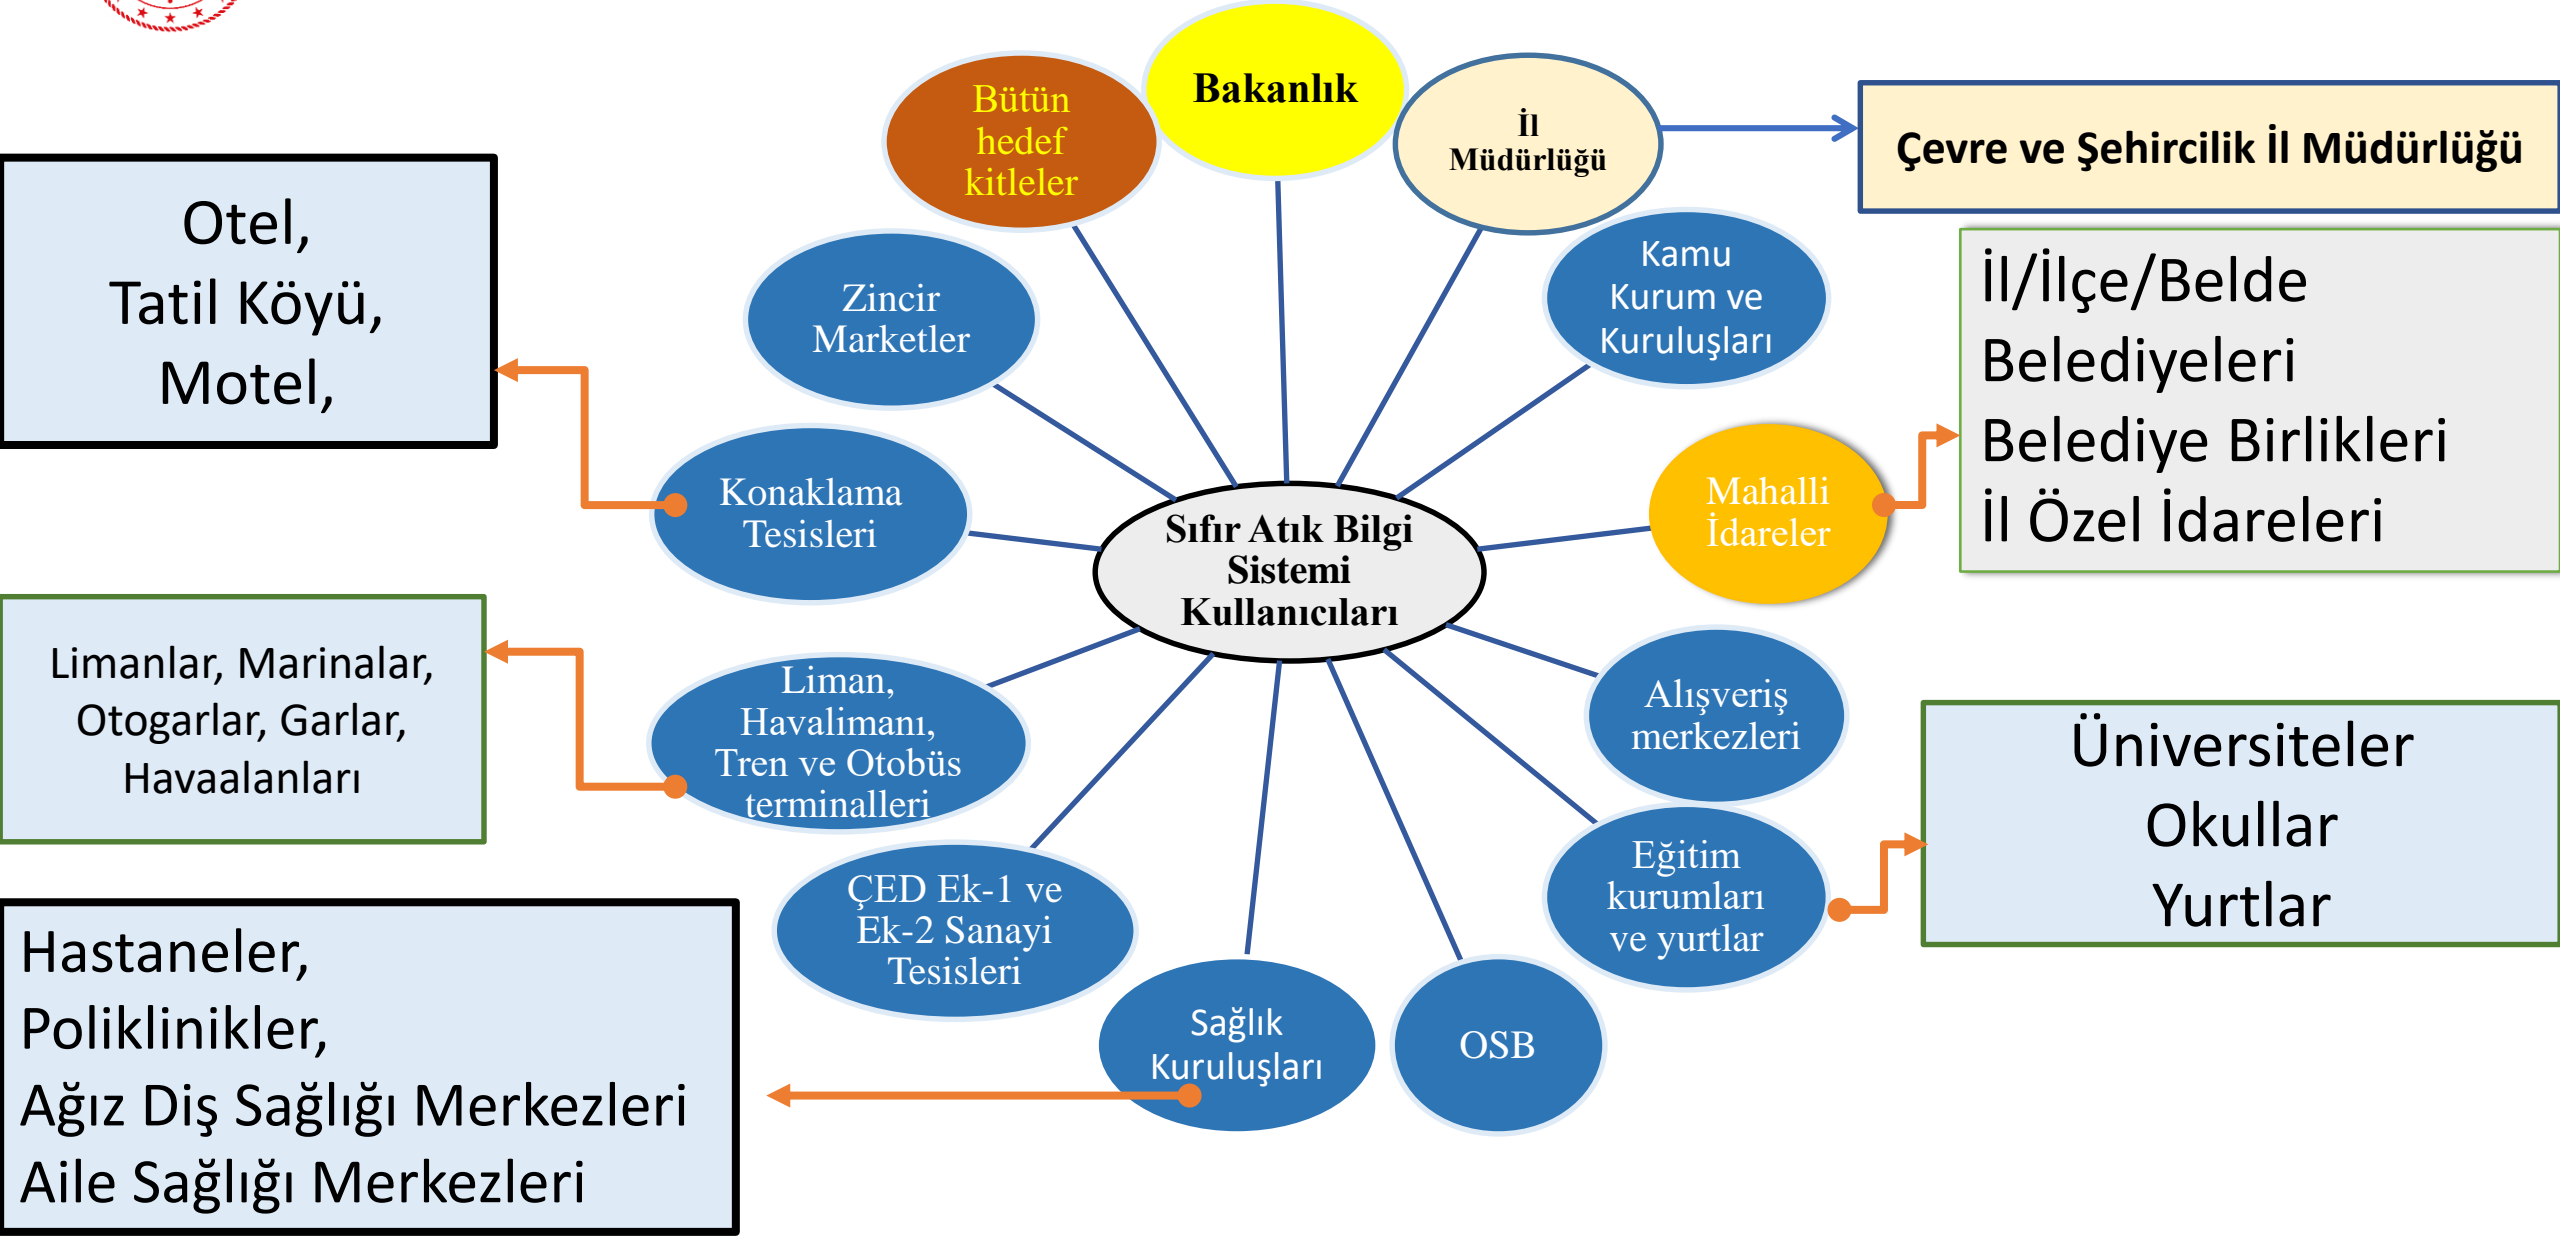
Bütün hedef kitleler

Bakanlık

İl Müdürlüğü

Çevre ve Şehircilik İl Müdürlüğü

Otel, Tatil Köyü, Motel,

Zincir Marketler

Kamu Kurum ve Kuruluşları

İl/İlçe/Belde Belediyeleri
Belediye Birlikleri
İl Özel İdareleri

Konaklama Tesisleri

Sıfır Atık Bilgi Sistemi Kullanıcıları

Mahalli İdareler

Limanlar, Marinalar, Otogarlar, Garlar, Havaalanları

Liman, Havalimanı, Tren ve Otobüs terminalleri

Alışveriş merkezleri

Üniversiteler
Okullar
Yurtlar

Eğitim kurumları ve yurtlar

ÇED Ek-1 ve Ek-2 Sanayi Tesisleri

Hastaneler,
Poliklinikler,
Ağız Diş Sağlığı Merkezleri
Aile Sağlığı Merkezleri

Sağlık Kuruluşları

OSB